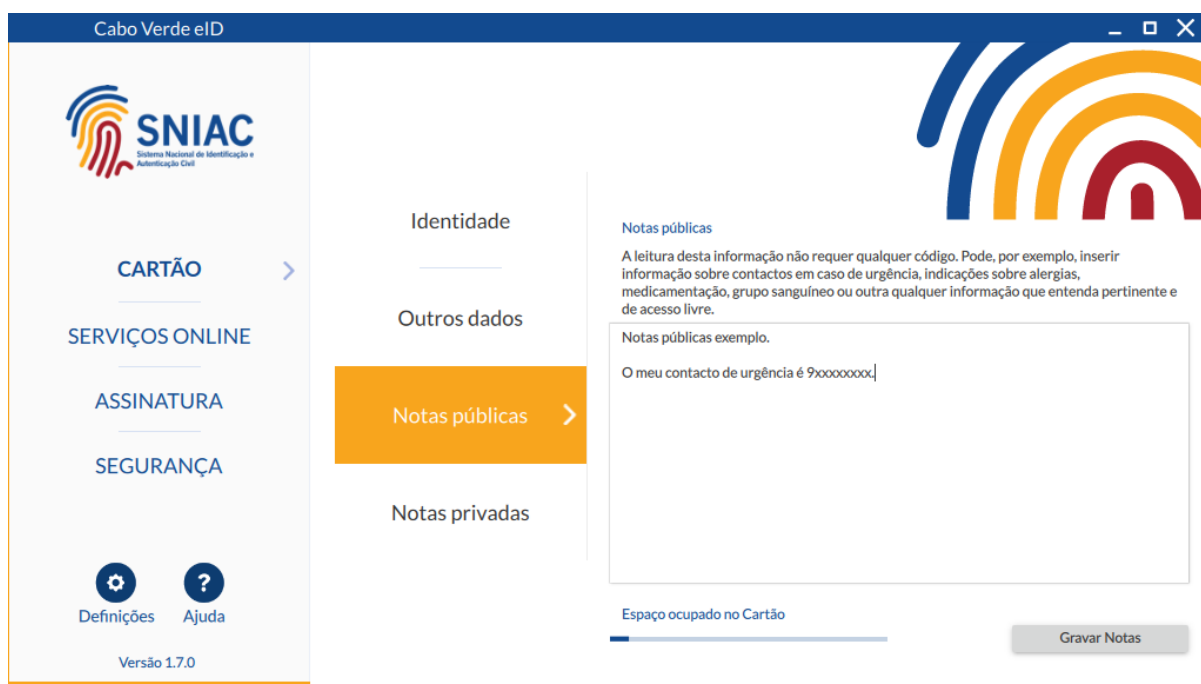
Cabo Verde eID

SNIAC
Sistema Nacional de Identificação e Autenticação Civil

CARTÃO
SERVIÇOS ONLINE
ASSINATURA
SEGURANÇA

Definições
Ajuda

Versão 1.7.0

Identidade
Outros dados
Notas públicas
Notas privadas

Notas públicas
A leitura desta informação não requer qualquer código. Pode, por exemplo, inserir informação sobre contactos em caso de urgência, indicações sobre alergias, medicamentação, grupo sanguíneo ou outra qualquer informação que entenda pertinente e de acesso livre.

Notas públicas exemplo.

O meu contacto de urgência é 9xxxxxxxx.

Espaço ocupado no Cartão

Gravar Notas